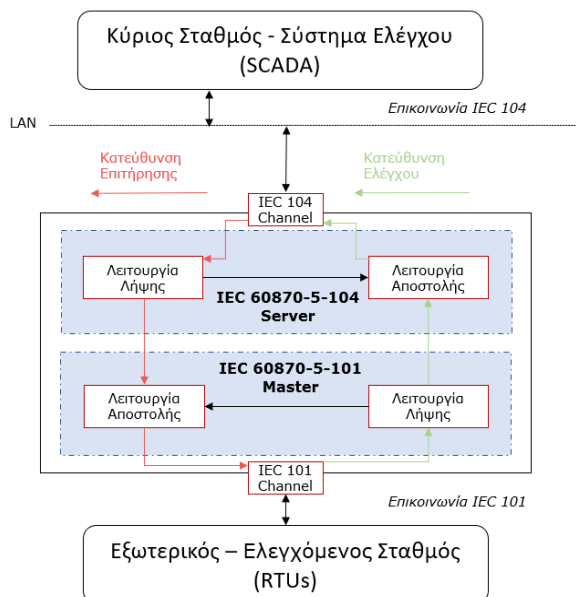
Κύριος Σταθμός - Σύστημα Ελέγχου (SCADA)

LAN

Επικοινωνία IEC 104

Κατεύθυνση Επιτήρησης

Κατεύθυνση Ελέγχου

IEC 104 Channel

Λειτουργία Λήψης

Λειτουργία Αποστολής

IEC 60870-5-104 Server

IEC 60870-5-101 Master

Λειτουργία Αποστολής

Λειτουργία Λήψης

IEC 101 Channel

Επικοινωνία IEC 101

Εξωτερικός – Ελεγχόμενος Σταθμός (RTUs)